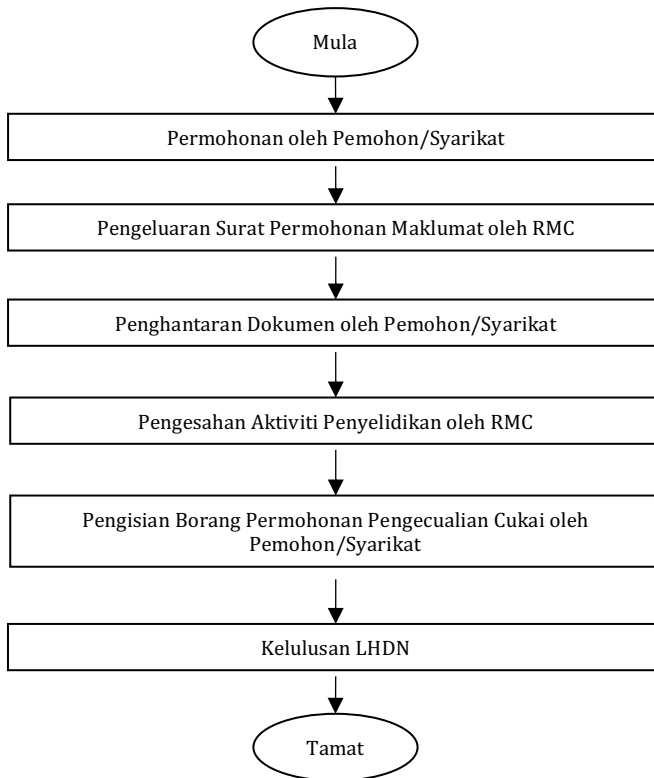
Mula

Permohonan oleh Pemohon/Syarikat

Pengeluaran Surat Permohonan Maklumat oleh RMC

Penghantaran Dokumen oleh Pemohon/Syarikat

Pengesahan Aktiviti Penyelidikan oleh RMC

Pengisian Borang Permohonan Pengecualian Cukai oleh Pemohon/Syarikat

Kelulusan LHDN

Tamat